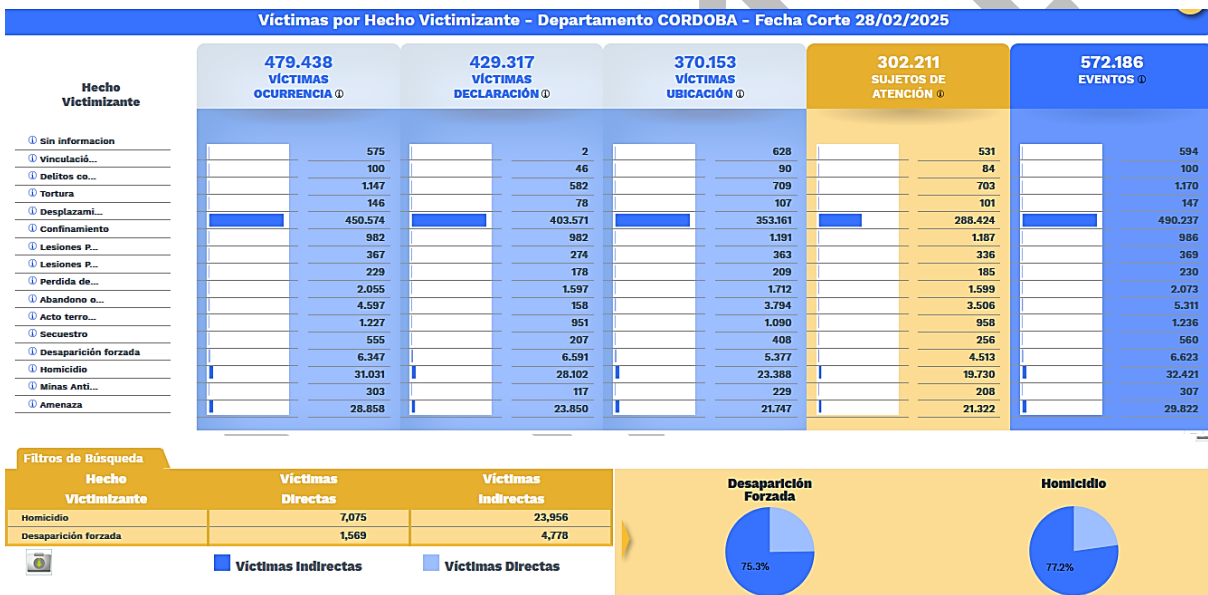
Víctimas por Hecho Victimizante - Departamento CORDOBA - Fecha Corte 28/02/2025

| Hecho Victimizante | 479.438 VÍCTIMAS OCURRENCIA ⓘ | 429.317 VÍCTIMAS DECLARACIÓN ⓘ | 370.153 VÍCTIMAS UBICACIÓN ⓘ | 302.211 SUJETOS DE ATENCIÓN ⓘ | 572.186 EVENTOS ⓘ |
|---|---|---|---|---|---|
| ⓘ Sin informacion | 575 | 2 | 628 | 531 | 594 |
| ⓘ Vinculació... | 100 | 46 | 90 | 84 | 100 |
| ⓘ Delitos co... | 1.147 | 582 | 709 | 703 | 1.170 |
| ⓘ Tortura | 146 | 78 | 107 | 101 | 147 |
| ⓘ Desplazami... | 450.574 | 403.571 | 353.161 | 288.424 | 490.237 |
| ⓘ Confinamiento | 982 | 982 | 1.191 | 1.187 | 986 |
| ⓘ Lesiones P... | 367 | 274 | 363 | 336 | 369 |
| ⓘ Lesiones P... | 229 | 178 | 209 | 185 | 230 |
| ⓘ Perdida de... | 2.055 | 1.597 | 1.712 | 1.599 | 2.073 |
| ⓘ Abandono o... | 4.597 | 158 | 3.794 | 3.506 | 5.311 |
| ⓘ Acto terro... | 1.227 | 951 | 1.090 | 958 | 1.236 |
| ⓘ Secuestro | 555 | 207 | 408 | 256 | 560 |
| ⓘ Desaparición forzada | 6.347 | 6.591 | 5.377 | 4.513 | 6.623 |
| ⓘ Homicidio | 31.031 | 28.102 | 23.388 | 19.730 | 32.421 |
| ⓘ Minas Anti... | 303 | 117 | 229 | 208 | 307 |
| ⓘ Amenaza | 28.858 | 23.850 | 21.747 | 21.322 | 29.822 |

Filtros de Búsqueda

| Hecho Victimizante | Víctimas Directas | Víctimas Indirectas |
|---|---|---|
| Homicidio | 7,075 | 23,956 |
| Desaparición forzada | 1,569 | 4,778 |

Víctimas Indirectas
Víctimas Directas

Desaparición Forzada
75.3%

Homicidio
77.2%